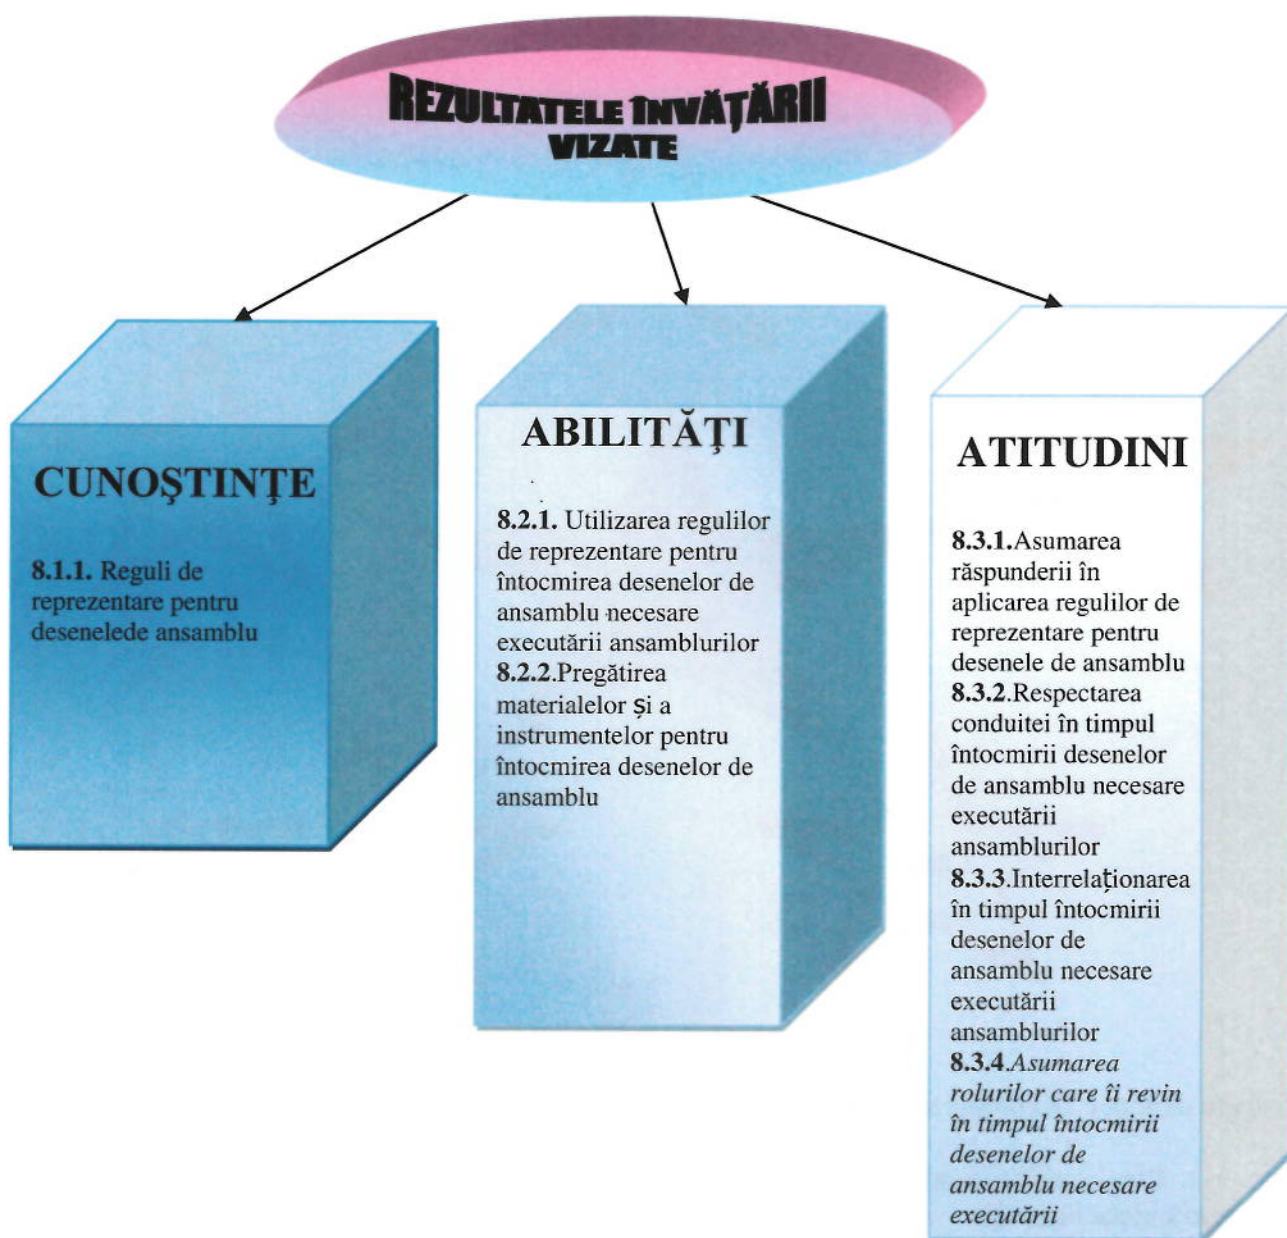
REZULTATELE ÎNVĂȚĂRII VIZATE

CUNOŞTINŢE

8.1.1. Reguli de reprezentare pentru desenelede ansamblu

ABILITĂŢI

8.2.1. Utilizarea regulilor de reprezentare pentru întocmirea desenelor de ansamblu necesare executării ansamblurilor
8.2.2.Pregătirea materialelor și a instrumentelor pentru întocmirea desenelor de ansamblu

ATITUDINI

8.3.1.Asumarea răspunderii în aplicarea regulilor de reprezentare pentru desenele de ansamblu
8.3.2.Respectarea conduitei în timpul întocmirii desenelor de ansamblu necesare executării ansamblurilor
8.3.3.Interrelaționarea în timpul întocmirii desenelor de ansamblu necesare executării ansamblurilor
8.3.4.Asumarea rolurilor care îi revin în timpul întocmirii desenelor de ansamblu necesare executării